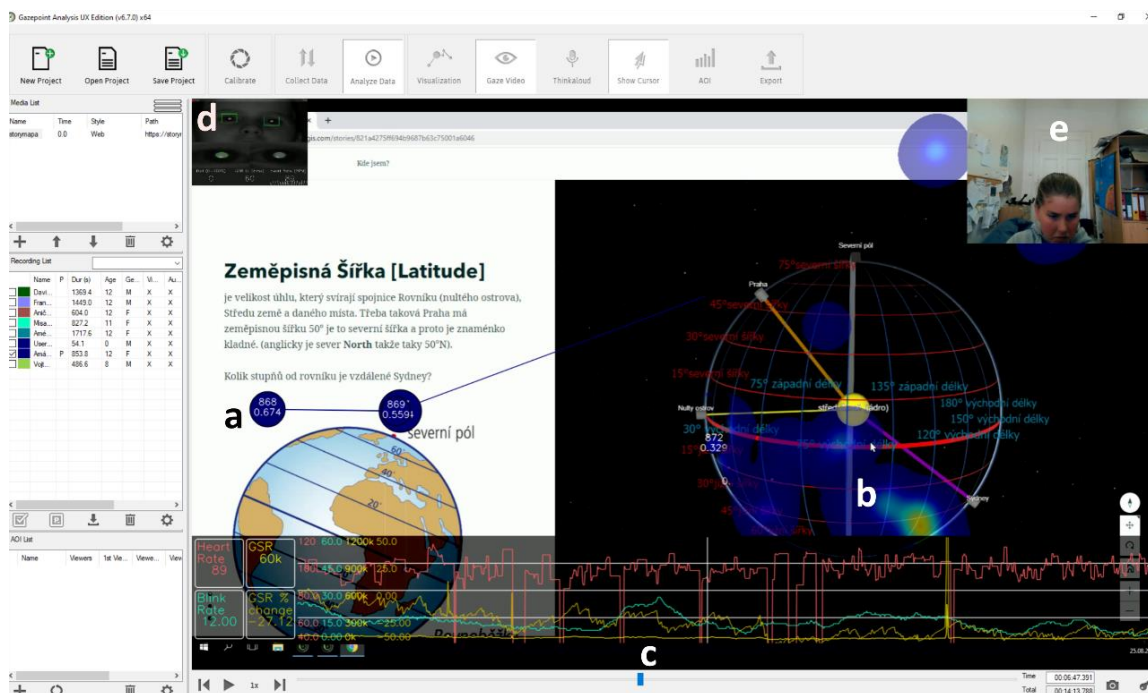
Gazepoint Analysis UX Edition (v6.7.0) x64

New Project
Open Project
Save Project
Calibrate
Collect Data
Analyze Data
Visualization
Gaze Video
Thinkaloud
Show Cursor
AOI
Export

Media List

| Name | Time | Style | Path |
|---|---|---|---|
| storymapa | 0.0 | Web | https://story |

Recording List

| Name | P | Dur (s) | Age | Ge... | Vi... | Au... |
|---|---|---|---|---|---|---|
| Davi... | | 1369.4 | 12 | M | X | X |
| Fran... | | 1449.0 | 12 | M | X | X |
| Anič... | | 604.0 | 12 | F | X | X |
| Misa... | | 827.2 | 11 | F | X | X |
| Amé... | | 1717.6 | 12 | F | X | X |
| User... | | 54.1 | 0 | M | X | X |
| Amá... | P | 853.8 | 12 | F | X | X |
| Vojt... | | 486.6 | 8 | M | X | X |

AOI List

| Name | Viewers | 1st Vie... | Viewe... | View |
|---|---|---|---|---|

d

e

gis.com/stories/821a4275f694b9687b63c75001a6046

Kde jsem?

Zeměpisná Šířka [Latitude]

je velikost úhlu, který svírají spojnice Rovníku (nultého ostrova), Středu země a daného místa. Třeba taková Praha má zeměpisnou šířku 50° je to severní šířka a proto je znaménko kladné. (anglicky je sever North takže taky 50°N).

Kolik stupňů od rovníku je vzdálené Sydney?

a

868
0.674

869
0.559

severní pól

Severní pól
Praha
75° severní šířky
45° severní šířky
30° severní šířky
15° severní šířky
75° západní délky
135° západní délky
Nultý ostrov
střed
180° východní délky
150° východní délky
30° východní délky
120° východní délky
872
0.329
15°
30°
45°
Sydney

b

Heart Rate 89
GSR 60k
Blink Rate 12.00
GSR % change -27.12

120 60.0 1200k 50.0
100 45.0 900k 25.0
80.0 30.0 600k 0.00
60.0 15.0 300k -25.00
40.0 0.00 0k -50.00

c

1x

Time 00:06:47.391
Total 00:14:13.788